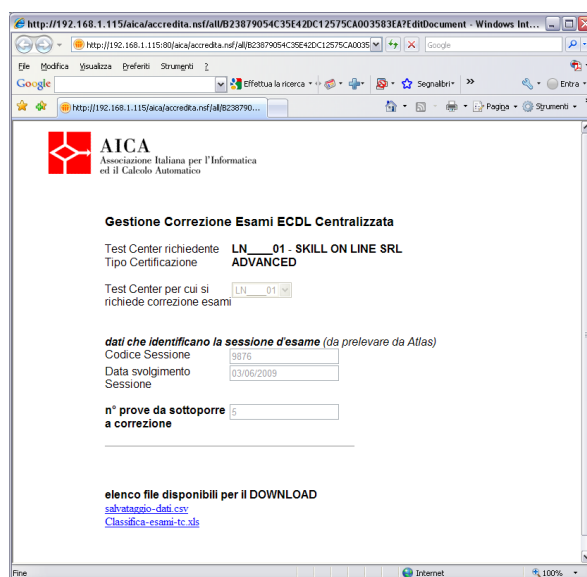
http://192.168.1.115/aica/accredita.nsf/all/B23879054C35E42DC12575CA003583EA?EditDocument - Windows Int...

http://192.168.1.115:80/aica/accredita.nsf/all/B23879054C35E42DC12575CA0035

Google

File Modifica Visualizza Preferiti Strumenti ?

Google

Effettua la ricerca

Segnalibri

Entra

http://192.168.1.115/aica/accredita.nsf/all/B238790...

Pagina Strumenti

AICA
Associazione Italiana per l'Informatica ed il Calcolo Automatico

Gestione Correzione Esami ECDL Centralizzata

Test Center richiedente LN____01 - SKILL ON LINE SRL
Tipo Certificazione ADVANCED

Test Center per cui si richiede correzione esami LN___01

dati che identificano la sessione d'esame (da prelevare da Atlas)
Codice Sessione 9876
Data svolgimento Sessione 03/06/2009

n° prove da sottoporre a correzione 5

elenco file disponibili per il DOWNLOAD
salvataggio-dati.csv
Classifica-esami-tc.xls

Fine

Internet

100%